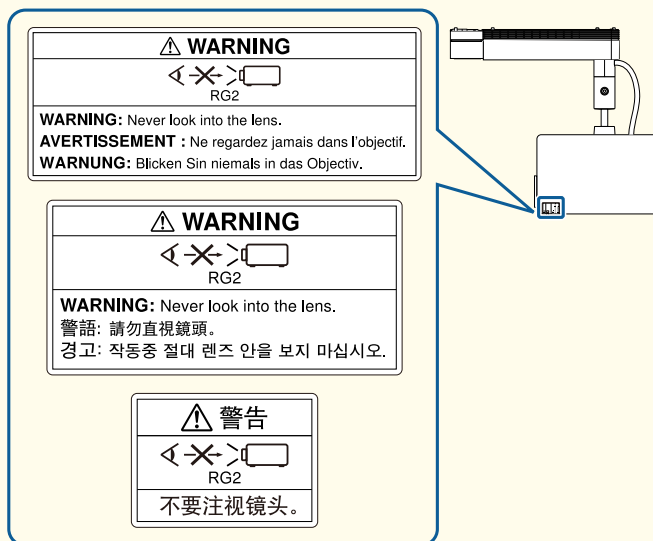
⚠ WARNING

RG2

WARNING: Never look into the lens.
AVERTISSEMENT : Ne regardez jamais dans l'objectif.
WARNUNG: Blicken Sin niemals in das Objectiv.

⚠ WARNING

RG2

WARNING: Never look into the lens.
警語: 請勿直視鏡頭。
경고: 작동중 절대 렌즈 안을 보지 마십시오.

⚠ 警告

RG2

不要注视镜头。